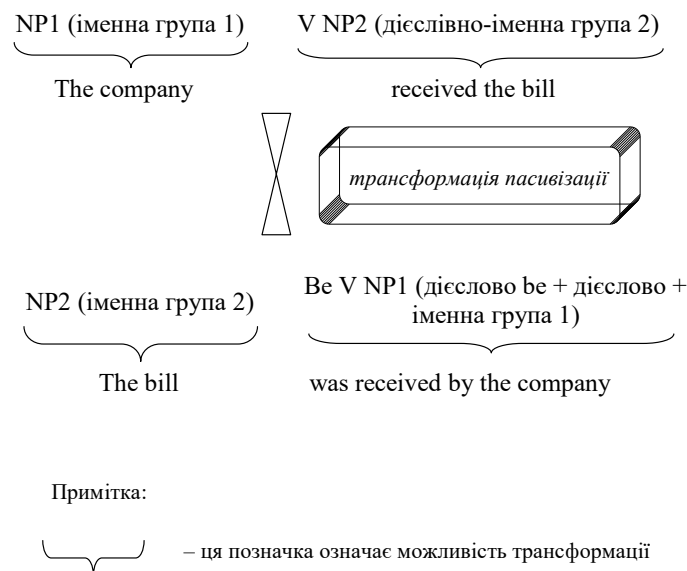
NP1 (іменна група 1)

V NP2 (дієслівно-іменна група 2)

The company

received the bill

трансформація пасивізації

NP2 (іменна група 2)

Be V NP1 (дієслово be + дієслово + іменна група 1)

The bill

was received by the company

Примітка:

– ця позначка означає можливість трансформації